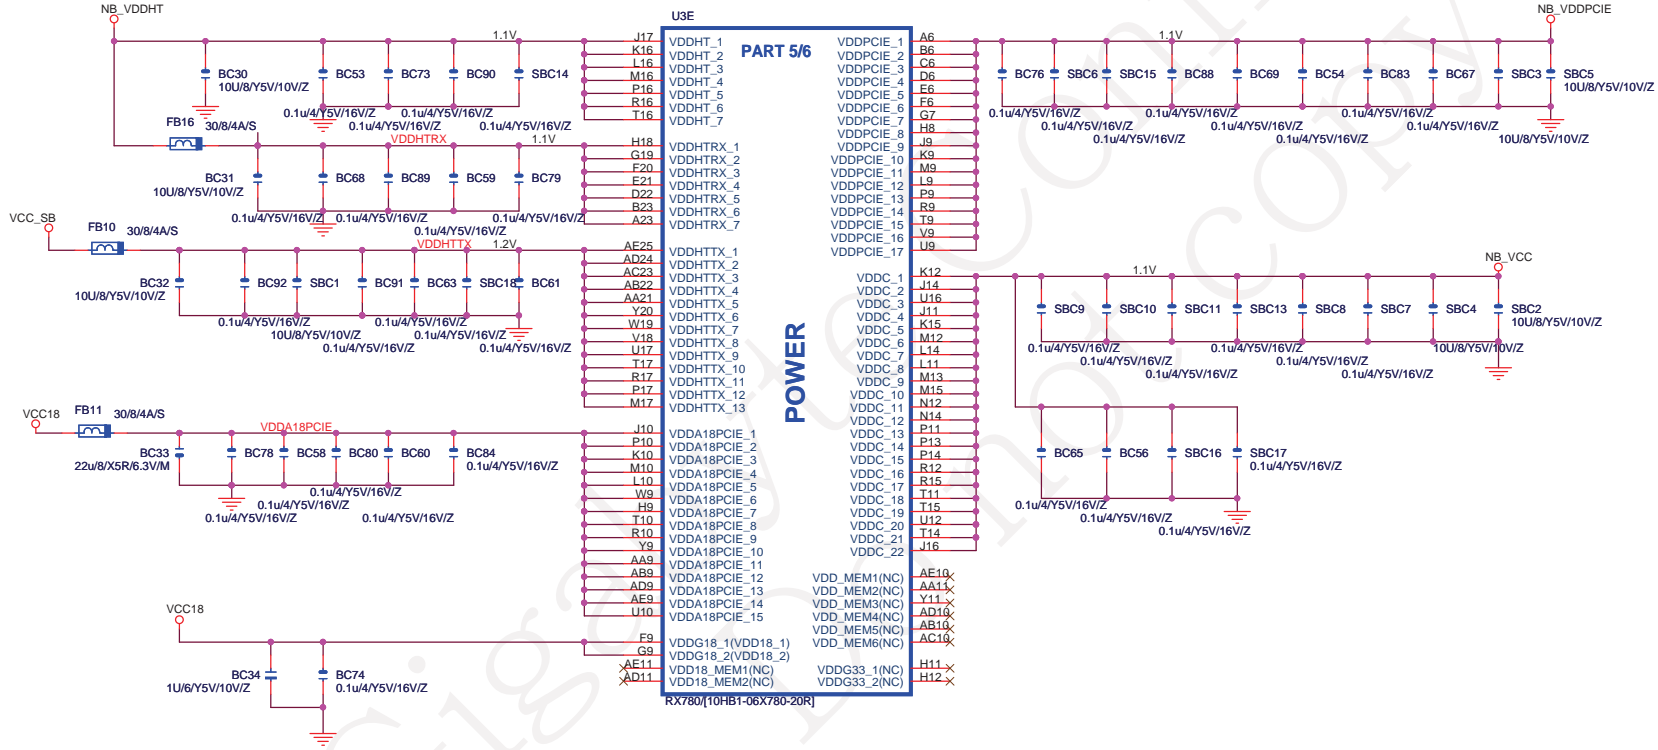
NB_VDDHT
U3E
1.1V
BC30
10U/8/Y5V/10V/Z
BC53
BC73
BC90
SBC14
0.1u/4/Y5V/16V/Z
0.1u/4/Y5V/16V/Z
0.1u/4/Y5V/16V/Z
0.1u/4/Y5V/16V/Z
0.1u/4/Y5V/16V/Z
FB16
30/8/4A/S
VDDHTRX
1.1V
BC31
10U/8/Y5V/10V/Z
BC68
BC89
BC59
BC79
0.1u/4/Y5V/16V/Z
0.1u/4/Y5V/16V/Z
0.1u/4/Y5V/16V/Z
0.1u/4/Y5V/16V/Z
VCC_SB
FB10
30/8/4A/S
VDDHTTX
1.2V
BC32
10U/8/Y5V/10V/Z
BC92
SBC1
BC91
BC63
SBC18
BC61
0.1u/4/Y5V/16V/Z
10U/8/Y5V/10V/Z
0.1u/4/Y5V/16V/Z
0.1u/4/Y5V/16V/Z
0.1u/4/Y5V/16V/Z
0.1u/4/Y5V/16V/Z
VCC18
FB11
30/8/4A/S
VDDA18PCIE
BC33
22u/8/X5R/6.3V/M
BC78
BC58
BC80
BC60
BC84
0.1u/4/Y5V/16V/Z
0.1u/4/Y5V/16V/Z
0.1u/4/Y5V/16V/Z
0.1u/4/Y5V/16V/Z
0.1u/4/Y5V/16V/Z
VCC18
BC34
1U/6/Y5V/10V/Z
BC74
0.1u/4/Y5V/16V/Z
J17 K16 L16 M16 P16 R16 T16
VDDHT_1 VDDHT_2 VDDHT_3 VDDHT_4 VDDHT_5 VDDHT_6 VDDHT_7
PART 5/6
H18 G19 F20 E21 D22 B23 A23
VDDHTRX_1 VDDHTRX_2 VDDHTRX_3 VDDHTRX_4 VDDHTRX_5 VDDHTRX_6 VDDHTRX_7
AE25 AD24 AC23 AB22 AA21 Y20 W19 V18 U17 T17 R17 P17 M17
VDDHTTX_1 VDDHTTX_2 VDDHTTX_3 VDDHTTX_4 VDDHTTX_5 VDDHTTX_6 VDDHTTX_7 VDDHTTX_8 VDDHTTX_9 VDDHTTX_10 VDDHTTX_11 VDDHTTX_12 VDDHTTX_13
POWER
J10 P10 K10 M10 L10 W9 H9 T10 R10 Y9 AA9 AB9 AD9 AE9 U10
VDDA18PCIE_1 VDDA18PCIE_2 VDDA18PCIE_3 VDDA18PCIE_4 VDDA18PCIE_5 VDDA18PCIE_6 VDDA18PCIE_7 VDDA18PCIE_8 VDDA18PCIE_9 VDDA18PCIE_10 VDDA18PCIE_11 VDDA18PCIE_12 VDDA18PCIE_13 VDDA18PCIE_14 VDDA18PCIE_15
F9 G9 AE11 AD11
VDDG18_1(VDD18_1) VDDG18_2(VDD18_2) VDD18_MEM1(NC) VDD18_MEM2(NC)
RX780/[10HB1-06X780-20R]
VDDPCIE_1 VDDPCIE_2 VDDPCIE_3 VDDPCIE_4 VDDPCIE_5 VDDPCIE_6 VDDPCIE_7 VDDPCIE_8 VDDPCIE_9 VDDPCIE_10 VDDPCIE_11 VDDPCIE_12 VDDPCIE_13 VDDPCIE_14 VDDPCIE_15 VDDPCIE_16 VDDPCIE_17
A6 B6 C6 D6 E6 F6 G7 H8 J9 K9 M9 L9 P9 R9 T9 V9 U9
VDDC_1 VDDC_2 VDDC_3 VDDC_4 VDDC_5 VDDC_6 VDDC_7 VDDC_8 VDDC_9 VDDC_10 VDDC_11 VDDC_12 VDDC_13 VDDC_14 VDDC_15 VDDC_16 VDDC_17 VDDC_18 VDDC_19 VDDC_20 VDDC_21 VDDC_22
K12 J14 U16 J11 K15 M12 L14 L11 M13 M15 N12 N14 P11 P13 P14 R12 R15 T11 T15 U12 T14 J16
VDD_MEM1(NC) VDD_MEM2(NC) VDD_MEM3(NC) VDD_MEM4(NC) VDD_MEM5(NC) VDD_MEM6(NC)
AE10 AA11 Y11 AD10 AB10 AC10
VDDG33_1(NC) VDDG33_2(NC)
H11 H12
NB_VDDPCIE
1.1V
BC76
SBC6
SBC15
BC88
BC69
BC54
BC83
BC67
SBC3
SBC5
10U/8/Y5V/10V/Z
0.1u/4/Y5V/16V/Z
0.1u/4/Y5V/16V/Z
0.1u/4/Y5V/16V/Z
0.1u/4/Y5V/16V/Z
0.1u/4/Y5V/16V/Z
0.1u/4/Y5V/16V/Z
0.1u/4/Y5V/16V/Z
0.1u/4/Y5V/16V/Z
10U/8/Y5V/10V/Z
NB_VCC
1.1V
SBC9
SBC10
SBC11
SBC13
SBC8
SBC7
SBC4
SBC2
10U/8/Y5V/10V/Z
0.1u/4/Y5V/16V/Z
0.1u/4/Y5V/16V/Z
0.1u/4/Y5V/16V/Z
0.1u/4/Y5V/16V/Z
0.1u/4/Y5V/16V/Z
0.1u/4/Y5V/16V/Z
10U/8/Y5V/10V/Z
BC65
BC56
SBC16
SBC17
0.1u/4/Y5V/16V/Z
0.1u/4/Y5V/16V/Z
0.1u/4/Y5V/16V/Z
0.1u/4/Y5V/16V/Z